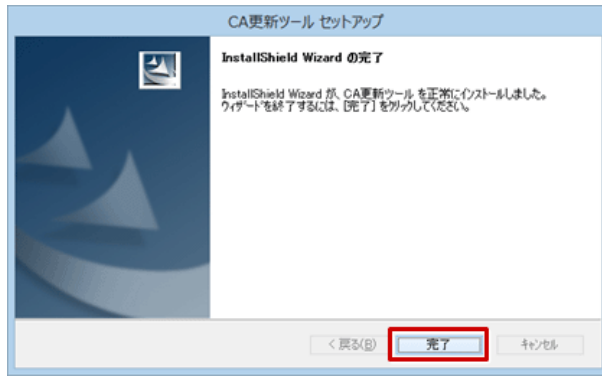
CA更新ツール セットアップ

InstallShield Wizard の完了

InstallShield Wizard が、CA更新ツール を正常にインストールしました。ウィザードを終了するには、[完了] をクリックしてください。

< 戻る(B)

完了

キャンセル